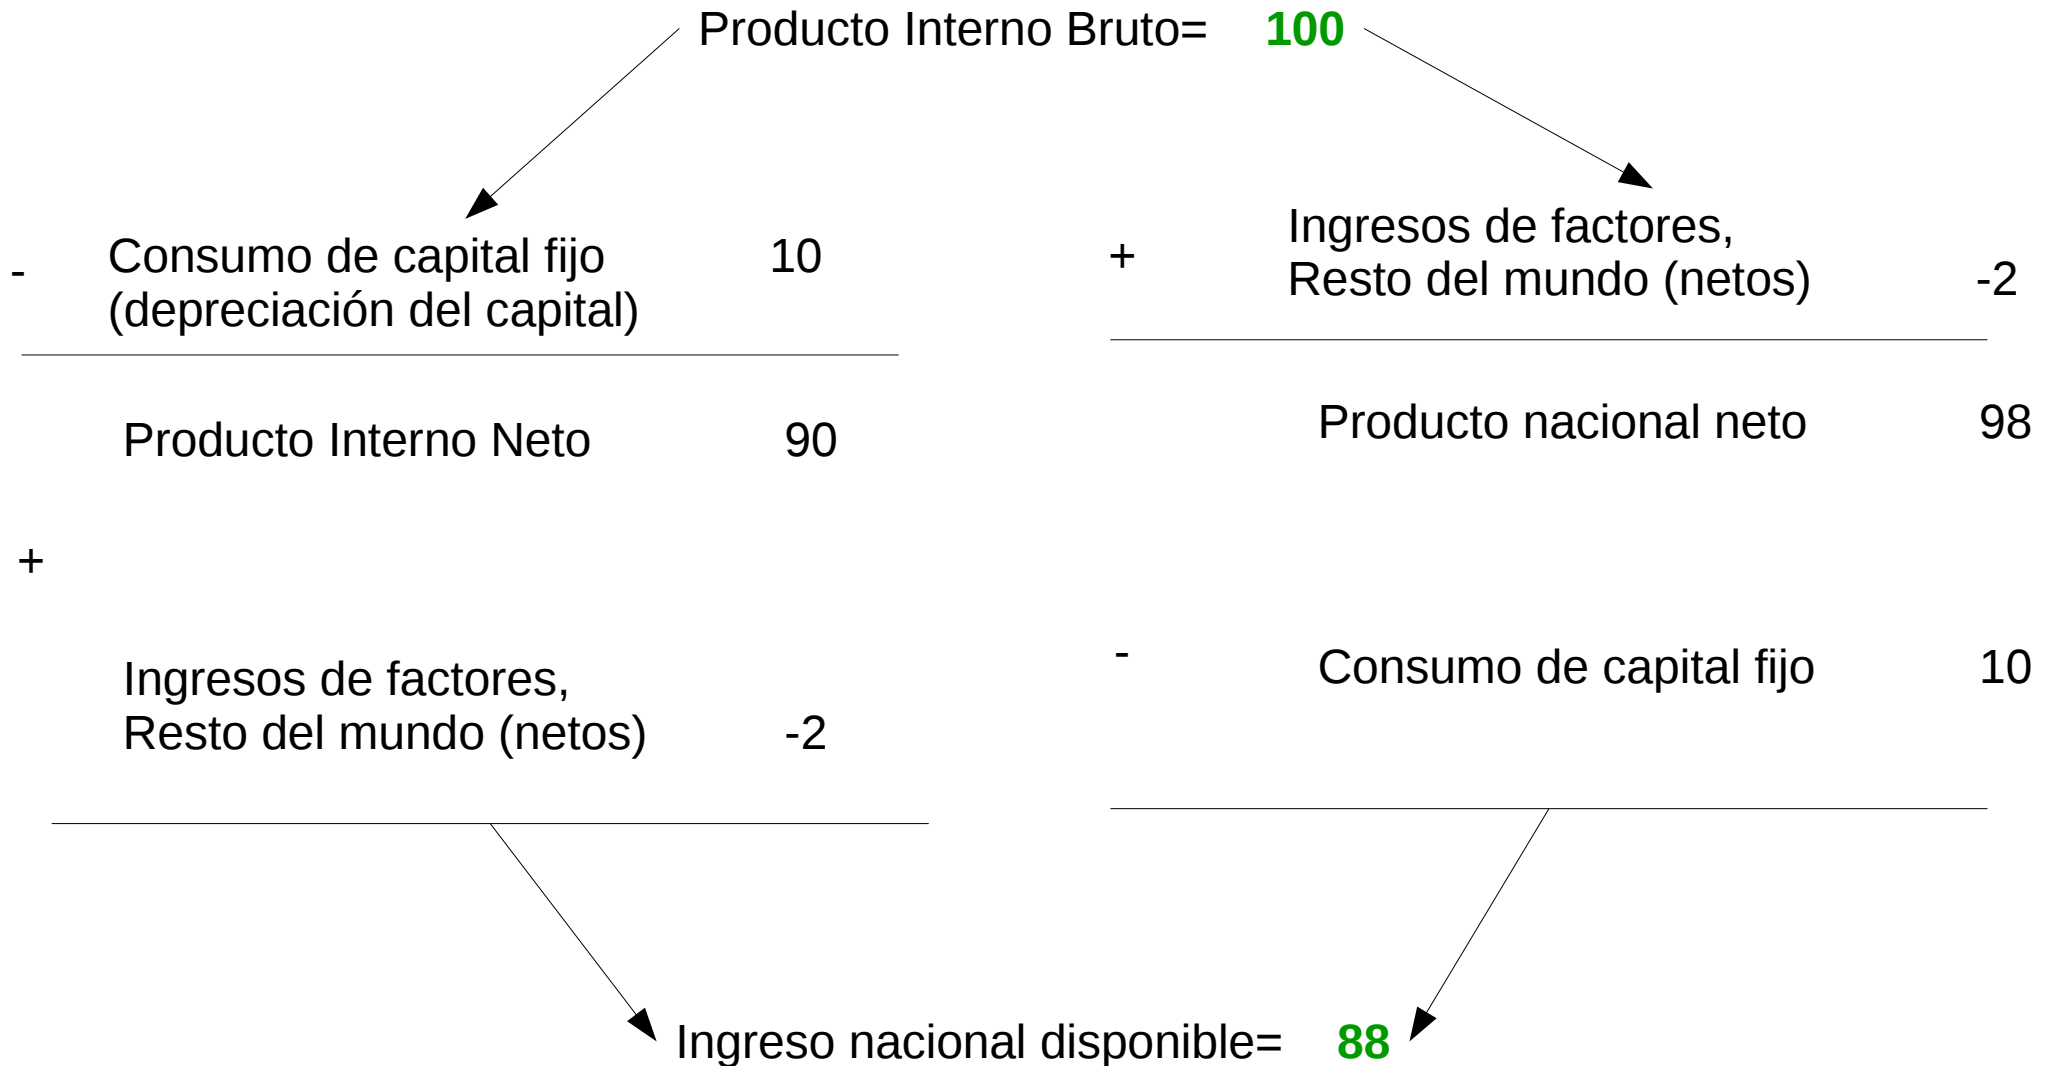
Producto Interno Bruto= **100**

- Consumo de capital fijo (depreciación del capital) 10

Producto Interno Neto 90

+

Ingresos de factores, Resto del mundo (netos) -2

+ Ingresos de factores, Resto del mundo (netos) -2

Producto nacional neto 98

- Consumo de capital fijo 10

Ingreso nacional disponible= **88**